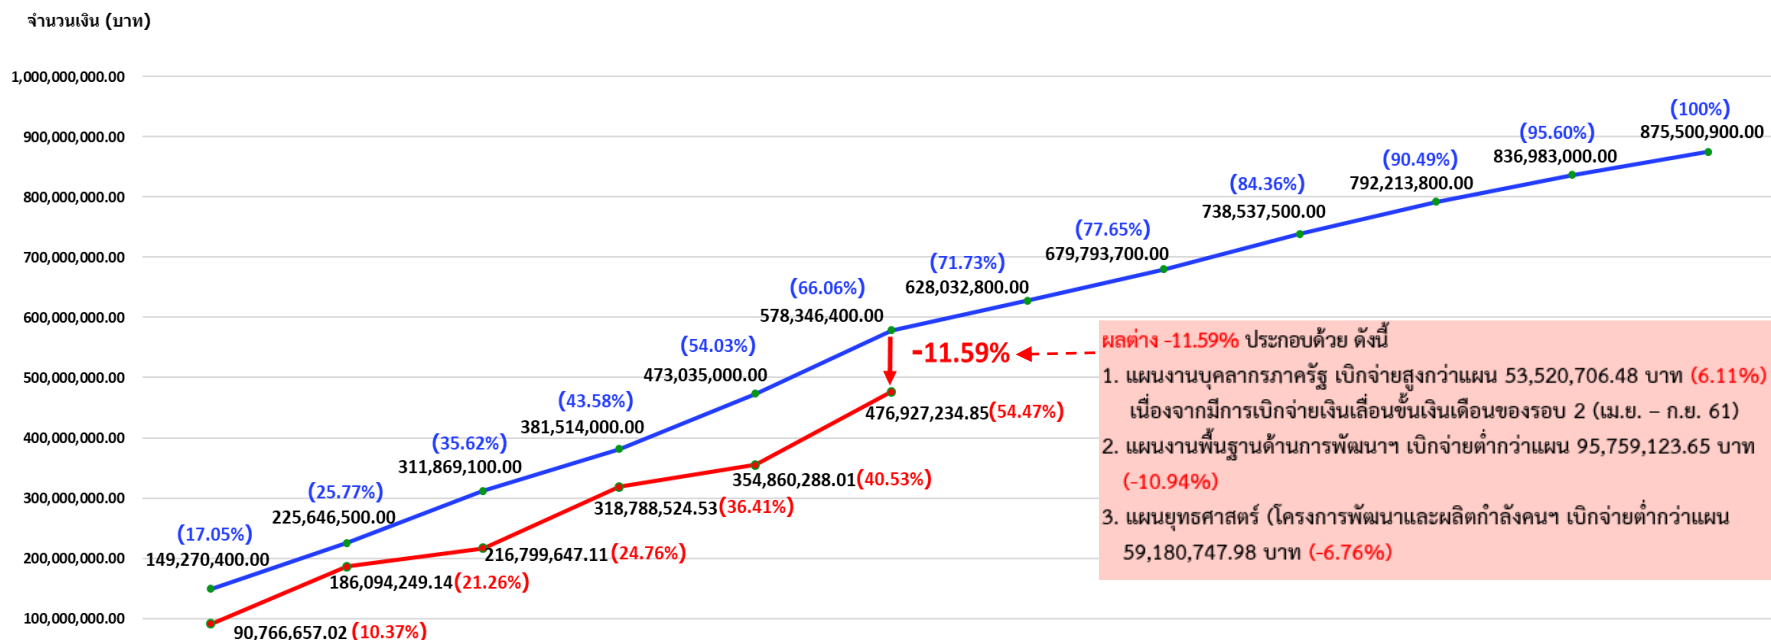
จำนวนเงิน (บาท)

1,000,000,000.00
900,000,000.00
800,000,000.00
700,000,000.00
600,000,000.00
500,000,000.00
400,000,000.00
300,000,000.00
200,000,000.00
100,000,000.00

(17.05%)
149,270,400.00
(25.77%)
225,646,500.00
(35.62%)
311,869,100.00
(43.58%)
381,514,000.00
(54.03%)
473,035,000.00
(66.06%)
578,346,400.00
(71.73%)
628,032,800.00
(77.65%)
679,793,700.00
(84.36%)
738,537,500.00
(90.49%)
792,213,800.00
(95.60%)
836,983,000.00
(100%)
875,500,900.00

90,766,657.02 (10.37%)
186,094,249.14(21.26%)
216,799,647.11 (24.76%)
318,788,524.53(36.41%)
354,860,288.01(40.53%)
476,927,234.85(54.47%)

-11.59%

ผลต่าง -11.59% ประกอบด้วย ดังนี้
1. แผนงานบุคลากรภาครัฐ เบิกจ่ายสูงกว่าแผน 53,520,706.48 บาท (6.11%) เนื่องจากมีการเบิกจ่ายเงินเลื่อนขั้นเงินเดือนของรอบ 2 (เม.ย. – ก.ย. 61)
2. แผนงานพื้นฐานด้านการพัฒนาฯ เบิกจ่ายต่ำกว่าแผน 95,759,123.65 บาท (-10.94%)
3. แผนยุทธศาสตร์ (โครงการพัฒนาและผลิตกำลังคนฯ เบิกจ่ายต่ำกว่าแผน 59,180,747.98 บาท (-6.76%)